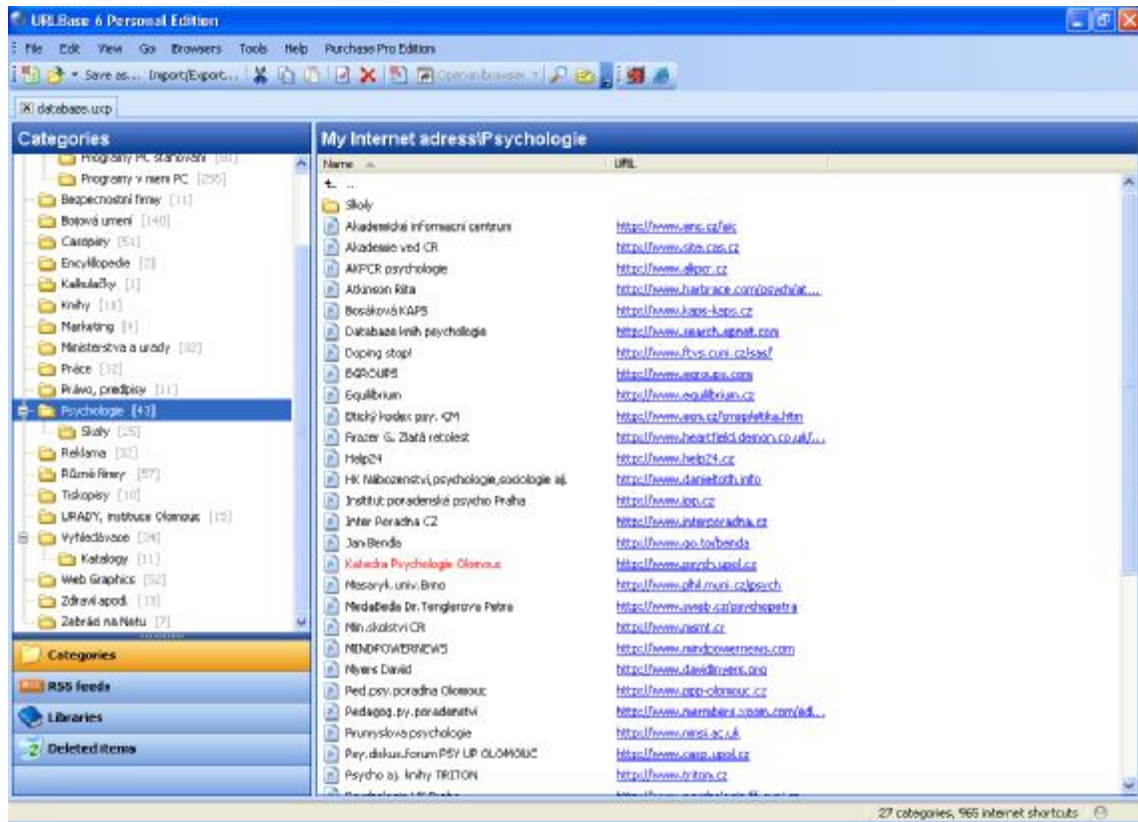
URLBase 6 Personal Edition

File Edit View Go Browsers Tools Help Purchase Pro Edition

Save as... Import/Export... Open in browser

databaze.ucp

Categories

Programy PC stahovani [81]
Programy v nem PC [259]
Bezpecnostni firmy [11]
Bojová umeni [140]
Casopisy [51]
Encyklopede [2]
Kalkulačky [1]
Knihy [11]
Marketing [4]
Ministerstva a urady [32]
Práce [12]
Právo, predpisy [11]
Psychologie [43]
Skoly [25]
Reklama [32]
Různé firmy [57]
Tiskopisy [10]
URADY, instituce Olomouc [15]
Vyhledavace [34]
Katalogy [11]
Web Graphics [52]
Zdraví apod. [13]
Zabrání na Netu [7]

Categories
RSS feeds
Libraries
Deleted items

My Internet adress\Psychologie

| Name | URL |
|---|---|
| .. | |
| Skoly | |
| Akademické informacni centrum | http://www.anc.cz/aic |
| Akademie ved CR | http://www.site.cas.cz |
| AKPCR psychologie | http://www.akpcr.cz |
| Atkinson Rita | http://www.harbrace.com/psych/at... |
| Bosáková KAPS | http://www.kaps-kaps.cz |
| Databaze knih psychologie | http://www.search.agnat.com |
| Doping stop! | http://www.ftvs.cuni.cz/sas/ |
| E4GROUPS | http://www.egroups.com |
| Equilibrium | http://www.equilibrium.cz |
| Etický kodex psy. CM | http://www.asm.cz/cmps/etika.htm |
| Frazer G. Zlatá ratolest | http://www.heartfield.demon.co.uk/... |
| Help24 | http://www.help24.cz |
| HK Náboženství,psychologie,sociologie aj. | http://www.danieltoth.info |
| Institut poradenské psycho Praha | http://www.ipp.cz |
| Inter Poradna CZ | http://www.interporadna.cz |
| Jan Benda | http://www.go.to/benda |
| Katedra Psychologie Olomouc | http://www.psych.upol.cz |
| Masaryk.univ.Brno | http://www.phil.muni.cz/psych |
| Medaileda Dr. Tenglerova Petra | http://www.sweb.cz/psychopetra |
| Min.skolstvi CR | http://www.msmt.cz |
| MINDPOWERNEWS | http://www.mindpowernews.com |
| Myers David | http://www.davidmyers.org |
| Ped.psy.poradna Olomouc | http://www.ppp-olomouc.cz |
| Pedagog.py.poradenstvi | http://www.members.tripod.com/adl... |
| Prunyslova psychologie | http://www.ensi.ac.uk |
| Psy.diskus.forum PSY UP OLOMOUC | http://www.camp.upol.cz |
| Psycho aj. knihy TRITON | http://www.triton.cz |

27 categories, 965 internet shortcuts